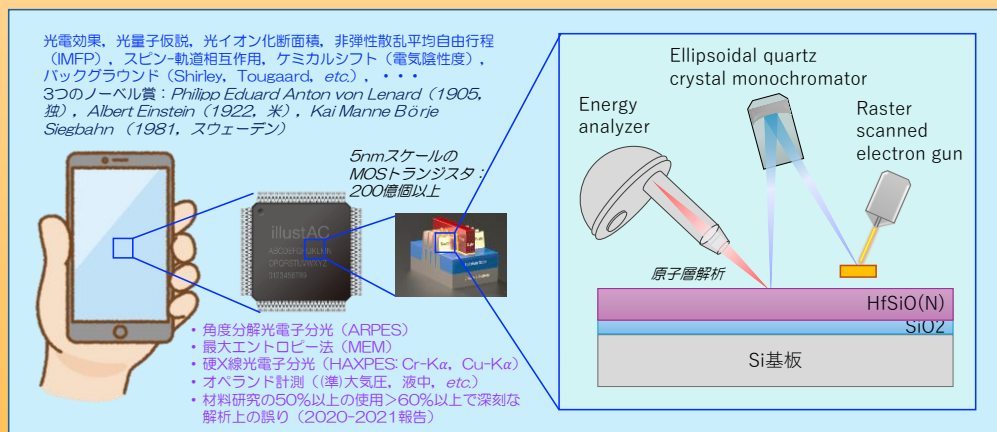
光電効果，光量子仮説，光イオン化断面積，非弾性散乱平均自由行程（IMFP），スピン-軌道相互作用，ケミカルシフト（電気陰性度），バックグラウンド（Shirley，Tougaard，*etc.*），・・・
3つのノーベル賞：*Philipp Eduard Anton von Lenard*（1905，独），*Albert Einstein*（1922，米），*Kai Manne Börje Siegbahn*（1981，スウェーデン）

5nmスケールのMOSトランジスタ：200億個以上

illustAC

Ellipsoidal quartz crystal monochromator

Energy analyzer

Raster scanned electron gun

原子層解析

HfSiO(N)

SiO2

Si基板

• 角度分解光電子分光（ARPES）
• 最大エントロピー法（MEM）
• 硬X線光電子分光（HAXPES: Cr-Kα，Cu-Kα）
• オペランド計測（(準)大気圧，液中，*etc.*）
• 材料研究の50%以上の使用＞60%以上で深刻な解析上の誤り（2020-2021報告）